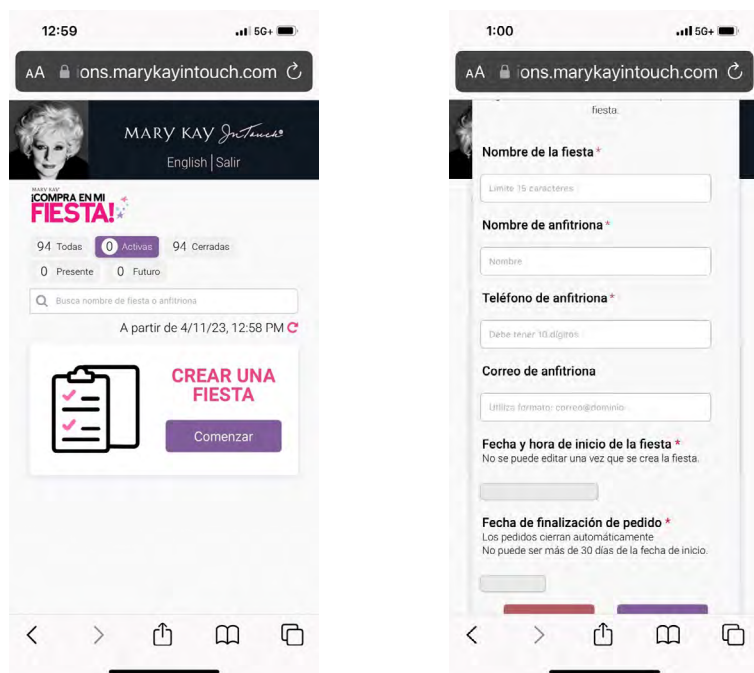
12:59

5G+

AA ons.marykayintouch.com

MARY KAY InTouch

English | Salir

MARY KAY
¡COMPRA EN MI FIESTA!

94 Todas
0 Activas
94 Cerradas
0 Presente
0 Futuro

Busca nombre de fiesta o anfitriona

A partir de 4/11/23, 12:58 PM

CREAR UNA FIESTA

Comenzar

1:00

5G+

AA ons.marykayintouch.com

fiesta.

Nombre de la fiesta *

Límite 15 caracteres

Nombre de anfitriona *

Nombre

Teléfono de anfitriona *

Debe tener 10 dígitos

Correo de anfitriona

Utiliza formato: correo@dominio

Fecha y hora de inicio de la fiesta *
No se puede editar una vez que se crea la fiesta.

Fecha de finalización de pedido *
Los pedidos cierran automáticamente
No puede ser más de 30 días de la fecha de inicio.